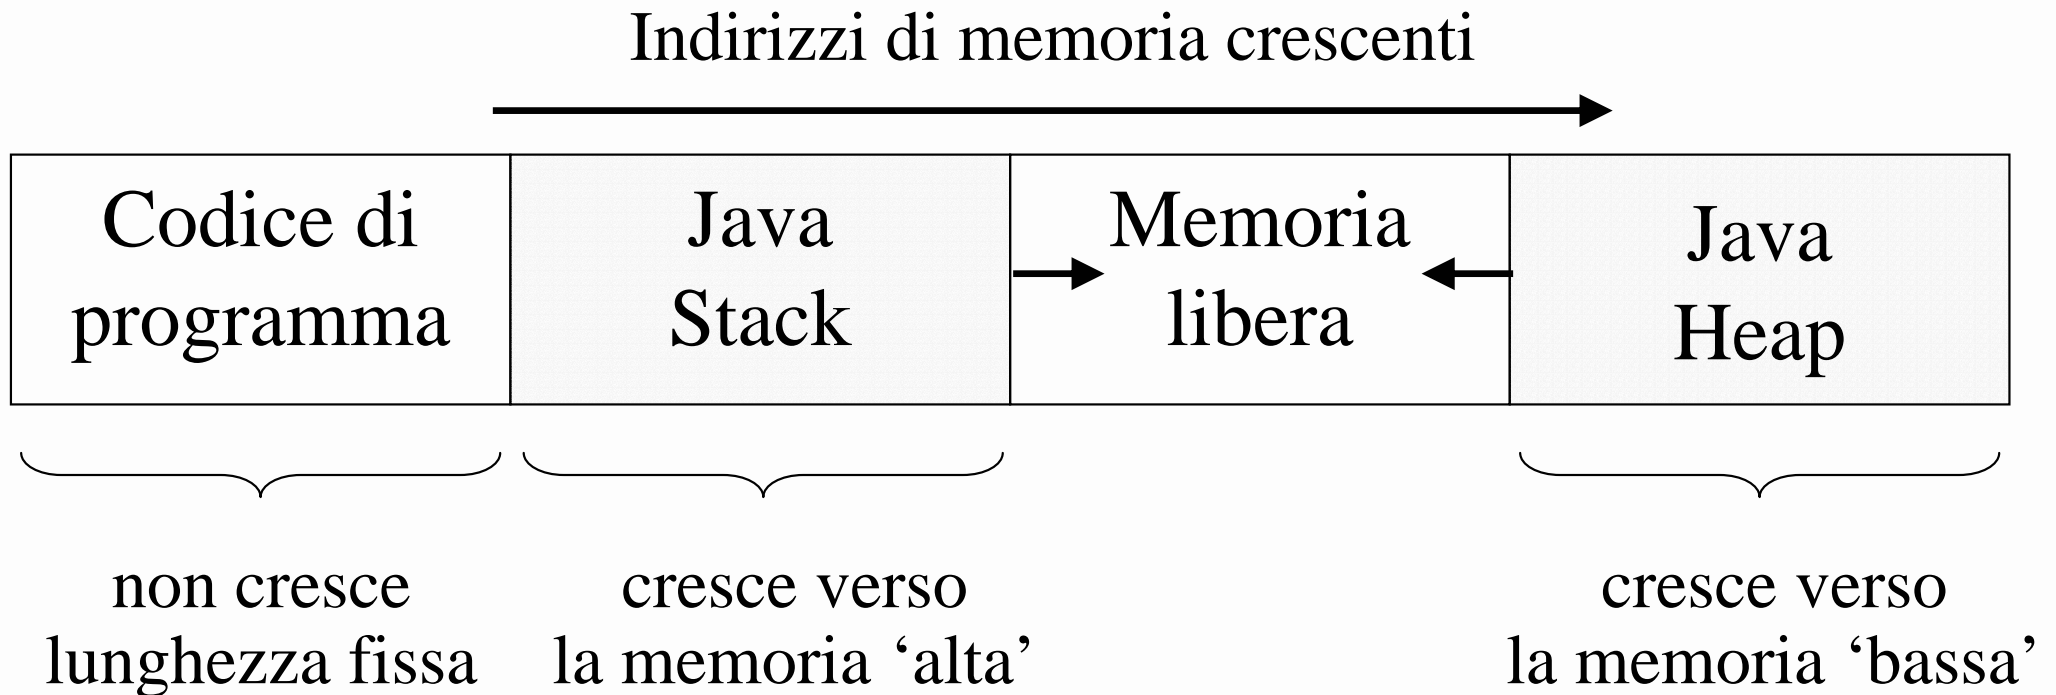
Indirizzi di memoria crescenti

| Codice di programma | Java Stack | Memoria libera | Java Heap |
|---|---|---|---|

non cresce
lunghezza fissa

cresce verso
la memoria ‘alta’

cresce verso
la memoria ‘bassa’